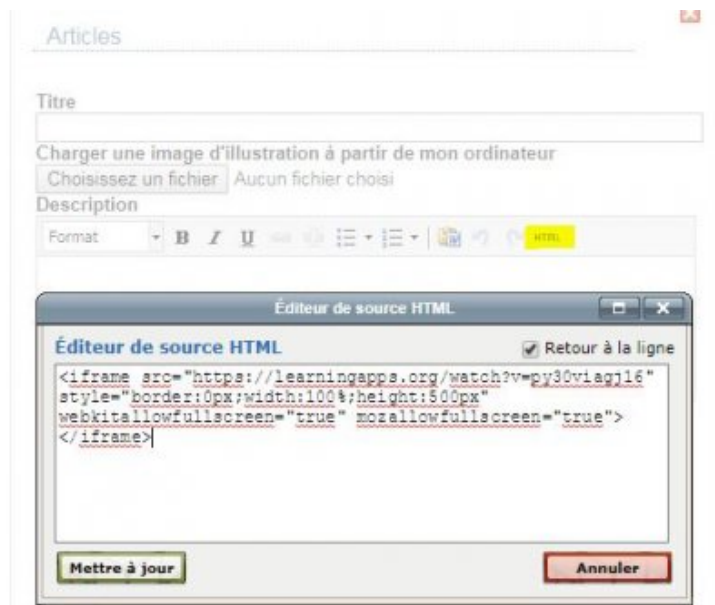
Articles

Titre

Charger une image d'illustration à partir de mon ordinateur

Choisissez un fichier Aucun fichier choisi

Description

Format B I U HTML

Éditeur de source HTML

Éditeur de source HTML

Retour à la ligne

<iframe src="https://learningapps.org/watch?v=py30viagj16" style="border:0px;width:100%;height:500px" webkitallowfullscreen="true" mozallowfullscreen="true"></iframe>

Mettre à jour

Annuler